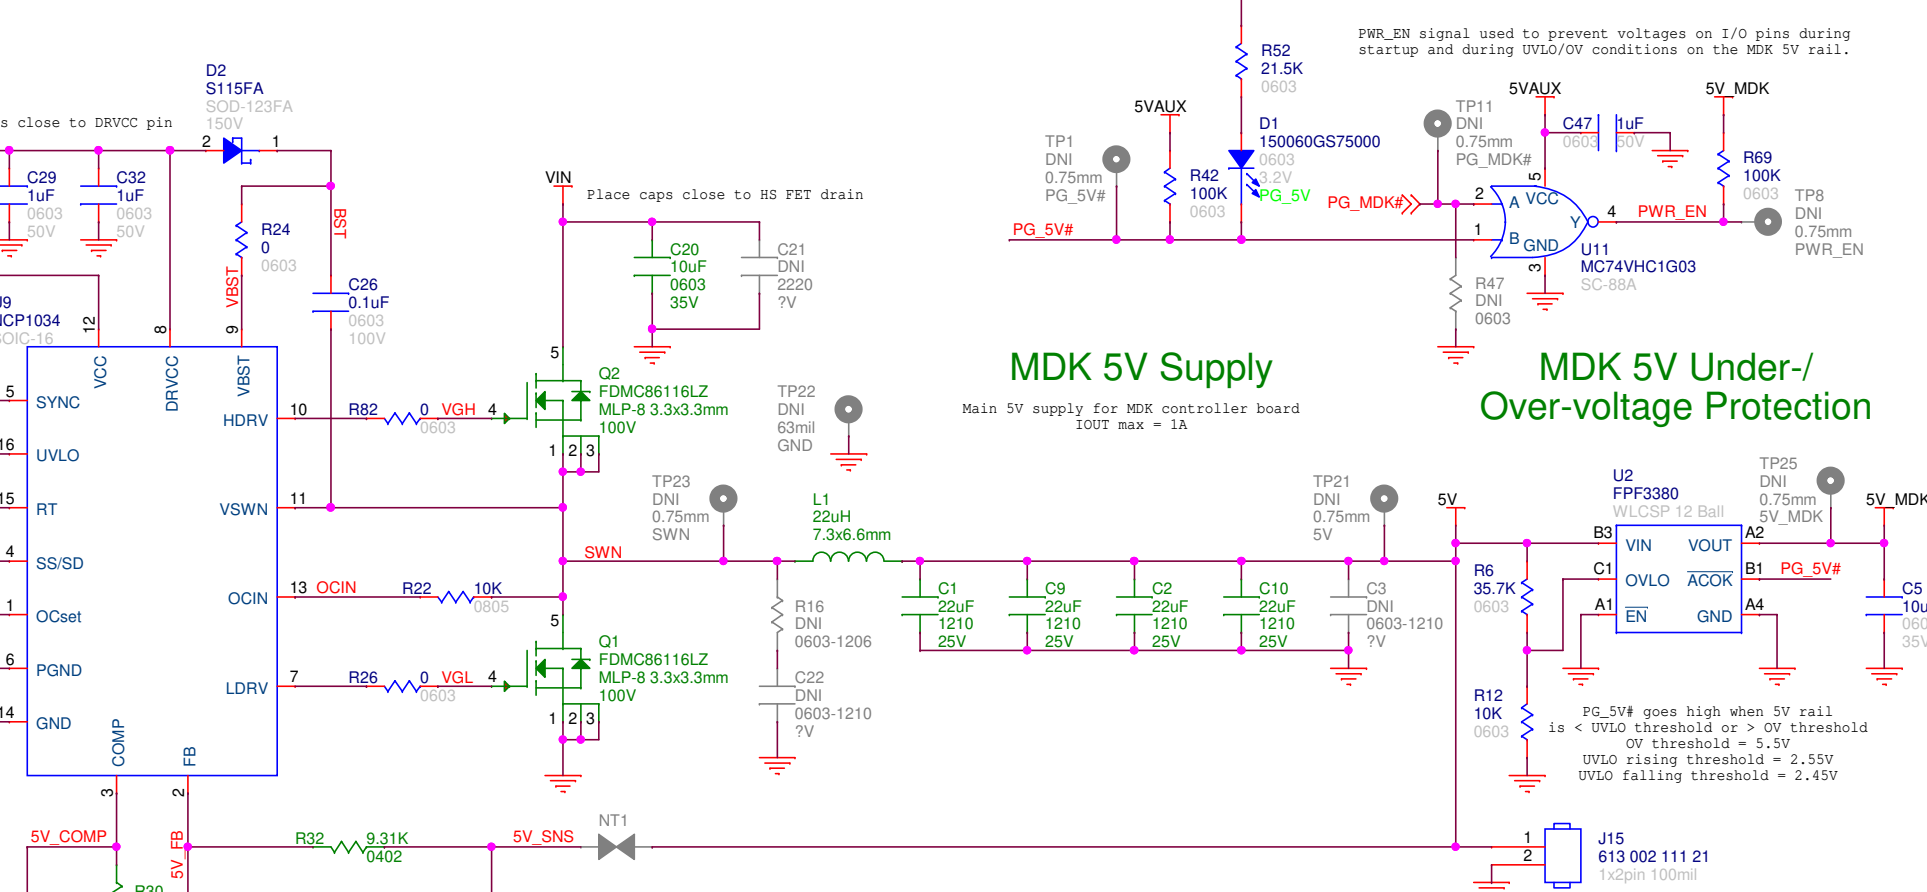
s close to DRVCC pin

D2
S115FA
SOD-123FA
150V

2 1

C29
1uF
0603
50V

C32
1uF
0603
50V

R24
0
0603

BST

VBST

C26
0.1uF
0603
100V

9
CP1034
OIC-16

12 8 9

VCC DRVCC VBST

5 SYNC
16 UVLO
15 RT
4 SS/SD
1 OCset
6 PGND
14 GND

HDRV 10
VSWN 11
OCIN 13
LDRV 7

COMP FB
3 2

VIN

Place caps close to HS FET drain

C20
10uF
0603
35V

C21
DNI
2220
?V

R82 0 VGH 4
0603

Q2
FDMC86116LZ
MLP-8 3.3x3.3mm
100V

5
1 2 3

TP22
DNI
63mil
GND

OCIN R22 10K
0805

SWN

Q1
FDMC86116LZ
MLP-8 3.3x3.3mm
100V

5
1 2 3

R26 0 VGL 4
0603

TP23
DNI
0.75mm
SWN

L1
22uH
7.3x6.6mm

R16
DNI
0603-1206

C22
DNI
0603-1210
?V

C1
22uF
1210
25V

C9
22uF
1210
25V

C2
22uF
1210
25V

C10
22uF
1210
25V

C3
DNI
0603-1210
?V

TP21
DNI
0.75mm
5V

5V

R52
21.5K
0603

5VAUX

TP1
DNI
0.75mm
PG_5V#

R42
100K
0603

D1
150060GS75000
0603
3.2V
PG_5V

PG_5V#

PWR_EN signal used to prevent voltages on I/O pins during startup and during UVLO/OV conditions on the MDK 5V rail.

5VAUX

TP11
DNI
0.75mm
PG_MDK#

C47 1uF
0603 50V

5V_MDK

R69
100K
0603

PG_MDK#

2 A VCC 5
1 B GND 3
Y 4

PWR_EN

TP8
DNI
0.75mm
PWR_EN

U11
MC74VHC1G03
SC-88A

R47
DNI
0603

MDK 5V Supply

Main 5V supply for MDK controller board
IOUT max = 1A

MDK 5V Under-/
Over-voltage Protection

U2
FPF3380
WLCSP 12 Ball

TP25
DNI
0.75mm
5V_MDK

5V_MDK

B3 VIN VOUT A2
C1 OVLO $\overline{ACOK}$ B1
A1 $\overline{EN}$ GND A4

PG_5V#

R6
35.7K
0603

C5
10u
060
35V

R12
10K
0603

PG_5V# goes high when 5V rail is < UVLO threshold or > OV threshold
OV threshold = 5.5V
UVLO rising threshold = 2.55V
UVLO falling threshold = 2.45V

5V_COMP

5V_FB

R32 9.31K
0402

5V_SNS

NT1

R30

J15
613 002 111 21
1x2pin 100mil

1
2